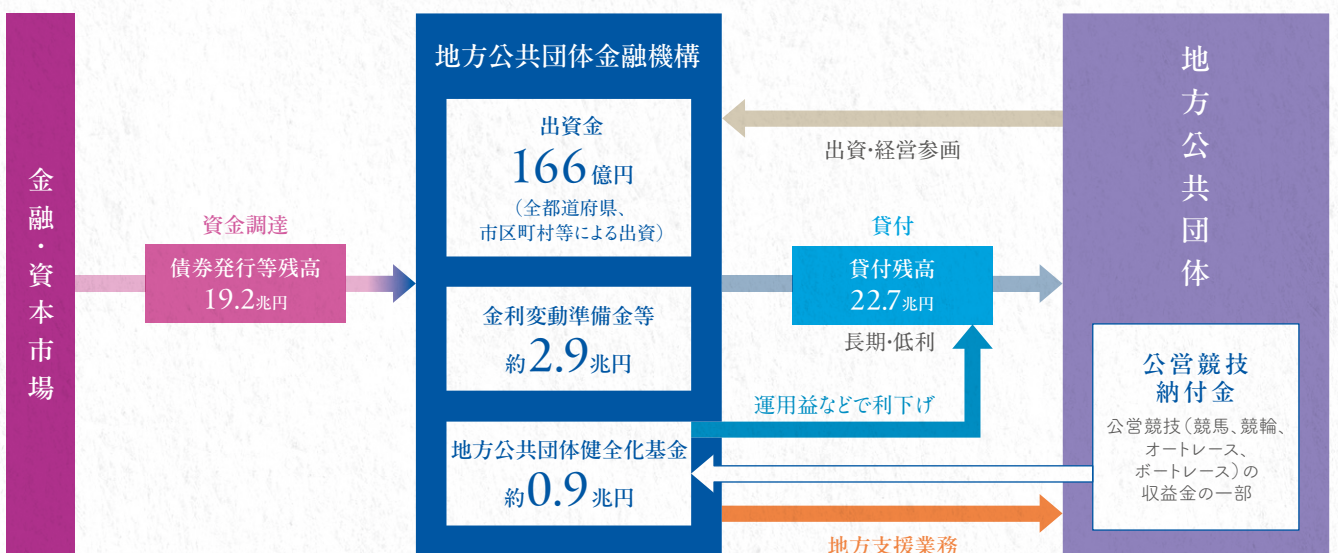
金融・資本市場

資金調達

債券発行等残高
19.2兆円

地方公共団体金融機構

出資金
166億円
（全都道府県、市区町村等による出資）

金利変動準備金等
約2.9兆円

地方公共団体健全化基金
約0.9兆円

出資・経営参画

貸付

貸付残高
22.7兆円

長期・低利

運用益などで利下げ

地方支援業務

地方公共団体

公営競技納付金
公営競技（競馬、競輪、オートレース、ボートレース）の収益金の一部